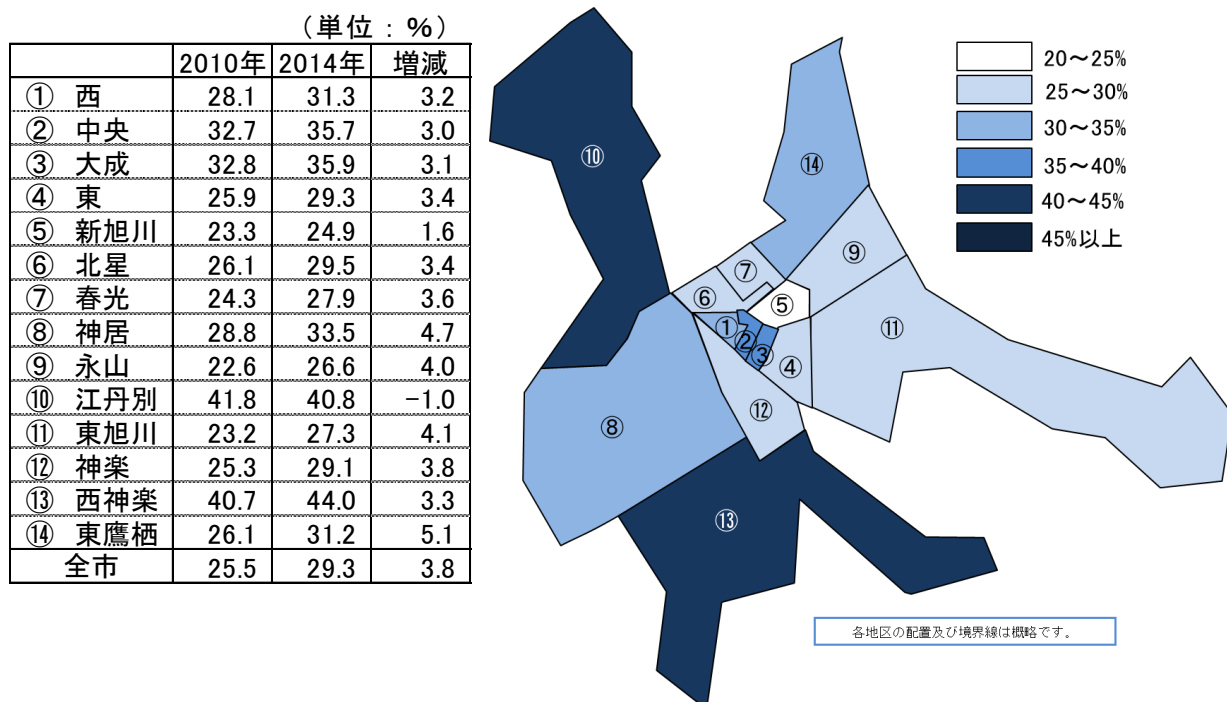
（単位：%）

| | 2010年 | 2014年 | 増減 |
|---|---|---|---|
| ① 西 | 28.1 | 31.3 | 3.2 |
| ② 中央 | 32.7 | 35.7 | 3.0 |
| ③ 大成 | 32.8 | 35.9 | 3.1 |
| ④ 東 | 25.9 | 29.3 | 3.4 |
| ⑤ 新旭川 | 23.3 | 24.9 | 1.6 |
| ⑥ 北星 | 26.1 | 29.5 | 3.4 |
| ⑦ 春光 | 24.3 | 27.9 | 3.6 |
| ⑧ 神居 | 28.8 | 33.5 | 4.7 |
| ⑨ 永山 | 22.6 | 26.6 | 4.0 |
| ⑩ 江丹別 | 41.8 | 40.8 | −1.0 |
| ⑪ 東旭川 | 23.2 | 27.3 | 4.1 |
| ⑫ 神楽 | 25.3 | 29.1 | 3.8 |
| ⑬ 西神楽 | 40.7 | 44.0 | 3.3 |
| ⑭ 東鷹栖 | 26.1 | 31.2 | 5.1 |
| 全市 | 25.5 | 29.3 | 3.8 |

20～25%
25～30%
30～35%
35～40%
40～45%
45%以上

⑩ ⑭ ⑨ ⑦ ⑥ ⑤ ① ② ③ ④ ⑪ ⑫ ⑧ ⑬

各地区の配置及び境界線は概略です。